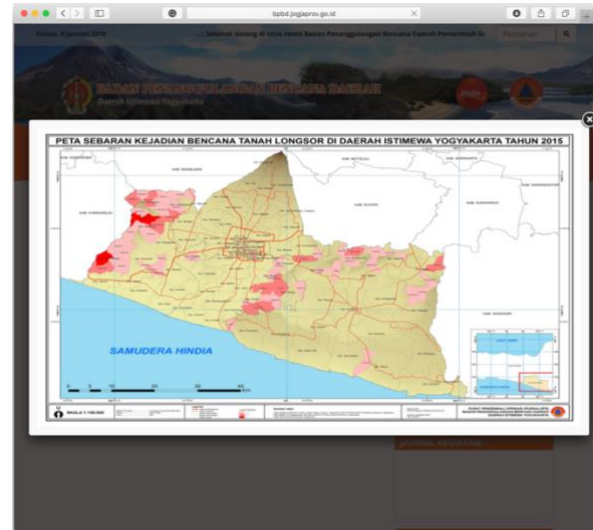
bpbd.jogjaprov.go.id

Selasa, 5 Januari 2016

Selamat datang di situs resmi Badan Penanggulangan Bencana Daerah Pemerintah D.

Pencarian

BADAN PENANGGULANGAN BENCANA DAERAH

Daerah Istimewa Yogyakarta

PETA SEBARAN KEJADIAN BENCANA TANAH LONGSOR DI DAERAH ISTIMEWA YOGYAKARTA TAHUN 2015

SAMUDERA HINDIA

0 5 10 20 30 40 Km

SKALA 1:100.000

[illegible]

JADWAL KEGIATAN